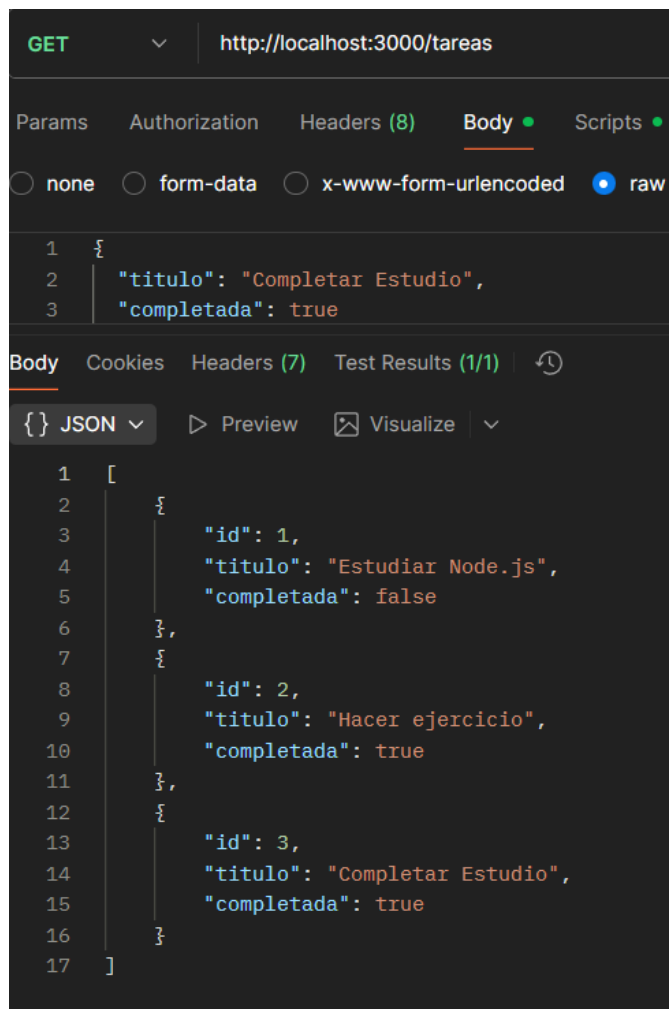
GET http://localhost:3000/tareas

Params Authorization Headers (8) Body Scripts

none form-data x-www-form-urlencoded raw

1 {
2 "titulo": "Completar Estudio",
3 "completada": true

Body Cookies Headers (7) Test Results (1/1)

{ } JSON Preview Visualize

1 [
2 {
3 "id": 1,
4 "titulo": "Estudiar Node.js",
5 "completada": false
6 },
7 {
8 "id": 2,
9 "titulo": "Hacer ejercicio",
10 "completada": true
11 },
12 {
13 "id": 3,
14 "titulo": "Completar Estudio",
15 "completada": true
16 }
17 ]